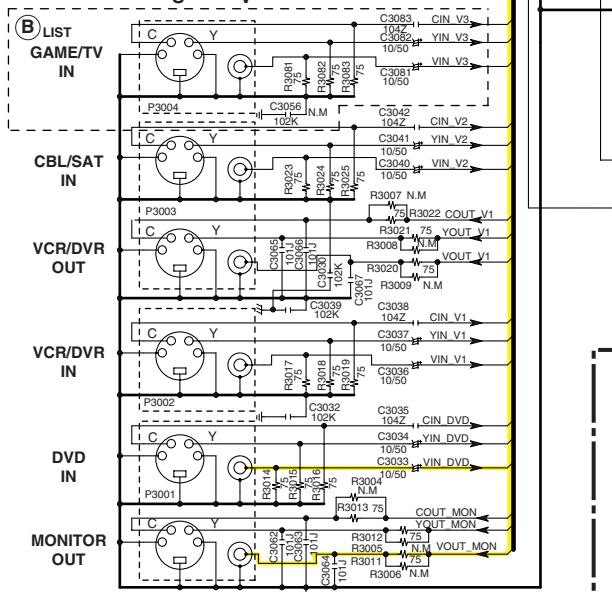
B LIST
GAME/TV IN
C Y
P3004
R3081 75
R3082 75
R3083 75
C3083 104Z
CIN_V3
C3082 10/50
YIN_V3
C3081 10/50
VIN_V3
C3056 102K
N.M
C3042 104Z
CIN_V2
C3041 10/50
YIN_V2
C3040 10/50
VIN_V2
CBL/SAT IN
C Y
R3023 75
R3024 75
R3025 75
P3003
R3007 N.M
75
R3022
COUT_V1
R3021 75
YOUT_V1
R3008
N.M
VOUT_V1
R3020
75
R3009 N.M
VCR/DVR OUT
C Y
C3065 101J
C3066 101J
C3030 101J
102K
C3067 101J
C3039 102K
C3038 104Z
CIN_V1
C3037 10/50
YIN_V1
VIN_V1
C3036 10/50
VCR/DVR IN
C Y
R3017 75
R3018 75
R3019 75
P3002
C3032 102K
C3035 104Z
CIN_DVD
C3034 10/50
YIN_DVD
C3033 10/50
VIN_DVD
DVD IN
C Y
P3001
R3014 75
R3015 75
R3016 75
R3004 N.M
R3013 75
COUT_MON
YOUT_MON
MONITOR OUT
C Y
C3062 101J
C3063 101J
101J
R3012
R3005
75
N.M
VOUT_MON
R3011
75
R3006 N.M
C3064 101J